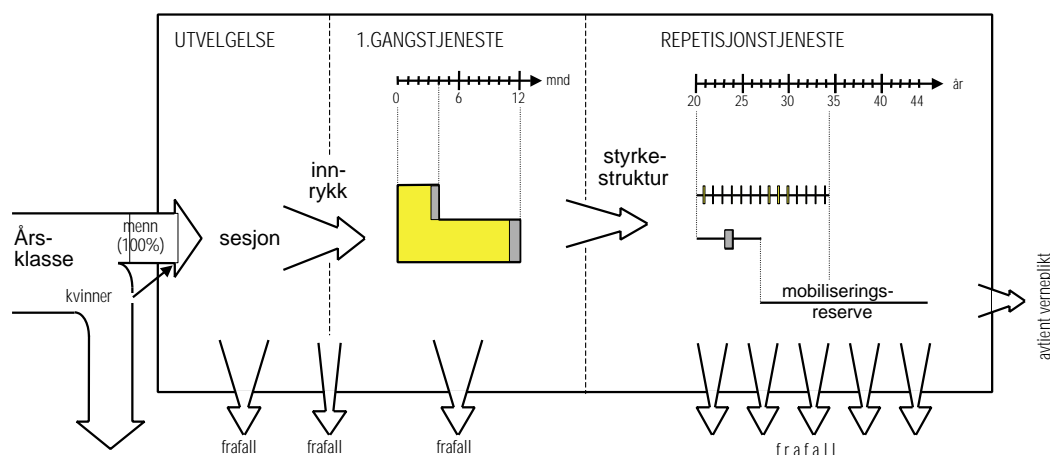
UTVELGELSE

1.GANGSTJENESTE

REPETISJONSTJENESTE

mnd
0
6
12

år
20
25
30
35
40
44

Års-
klasse

menn
(100%)

kvinner

sesjon

inn-
rykk

styrke-
struktur

mobiliserings-
reserve

avtjent verneplikt

frafall
frafall
frafall
frafall